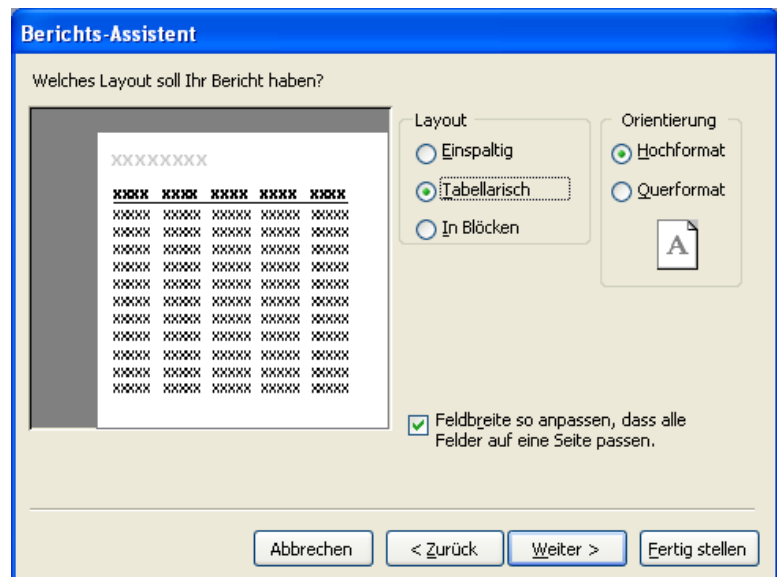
Berichts-Assistent

Welches Layout soll Ihr Bericht haben?

XXXXXXXX

| XXXX | XXXX | XXXX | XXXX | XXXX |
|---|---|---|---|---|
| XXXX | XXXX | XXXX | XXXX | XXXX |
| XXXX | XXXX | XXXX | XXXX | XXXX |
| XXXX | XXXX | XXXX | XXXX | XXXX |
| XXXX | XXXX | XXXX | XXXX | XXXX |
| XXXX | XXXX | XXXX | XXXX | XXXX |
| XXXX | XXXX | XXXX | XXXX | XXXX |
| XXXX | XXXX | XXXX | XXXX | XXXX |
| XXXX | XXXX | XXXX | XXXX | XXXX |
| XXXX | XXXX | XXXX | XXXX | XXXX |
| XXXX | XXXX | XXXX | XXXX | XXXX |
| XXXX | XXXX | XXXX | XXXX | XXXX |

Layout
Einspaltig
Tabellarisch
In Blöcken

Orientierung
Hochformat
Querformat
A

Feldbreite so anpassen, dass alle Felder auf eine Seite passen.

Abbrechen
< Zurück
Weiter >
Fertig stellen